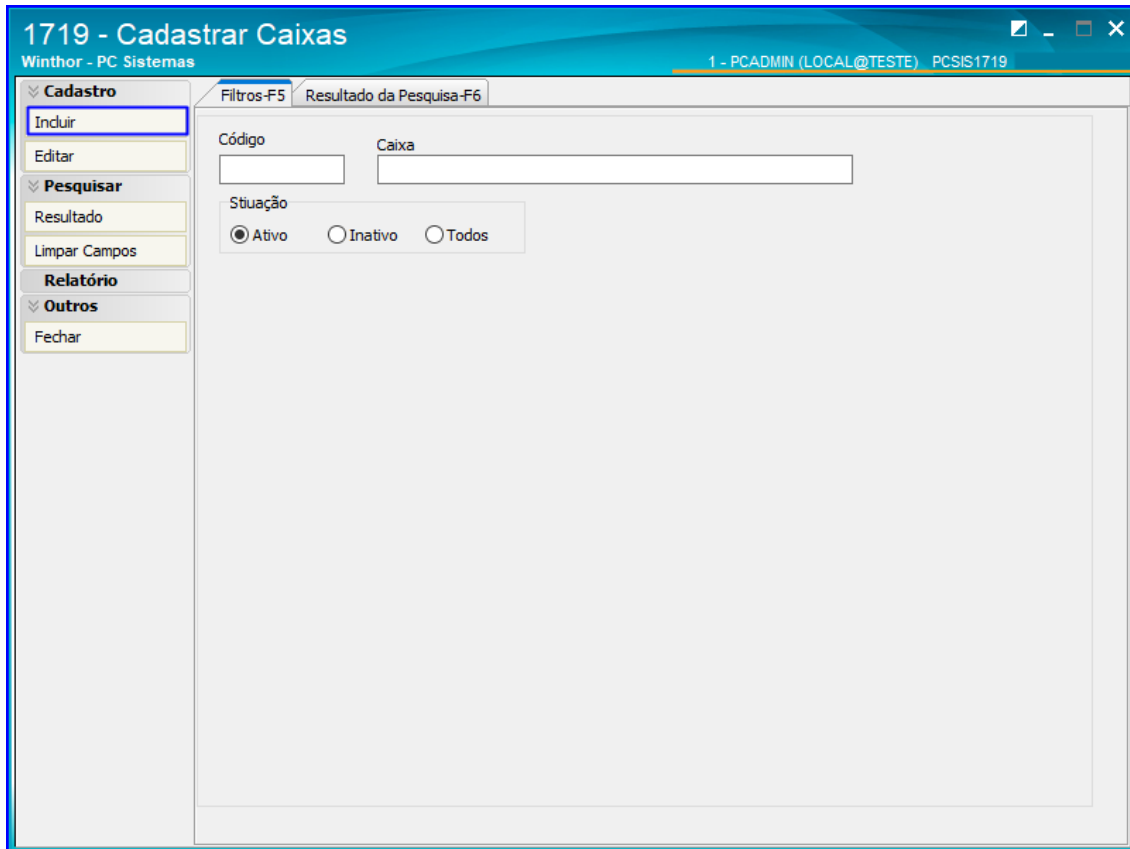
1719 - Cadastrar Caixas
Winthor - PC Sistemas
1 - PCADMIN (LOCAL@TESTE) PCSIS1719

Cadastro
Incluir
Editar
Pesquisar
Resultado
Limpar Campos
Relatório
Outros
Fechar

Filtros-F5
Resultado da Pesquisa-F6

Código
Caixa
Stiuação
Ativo
Inativo
Todos